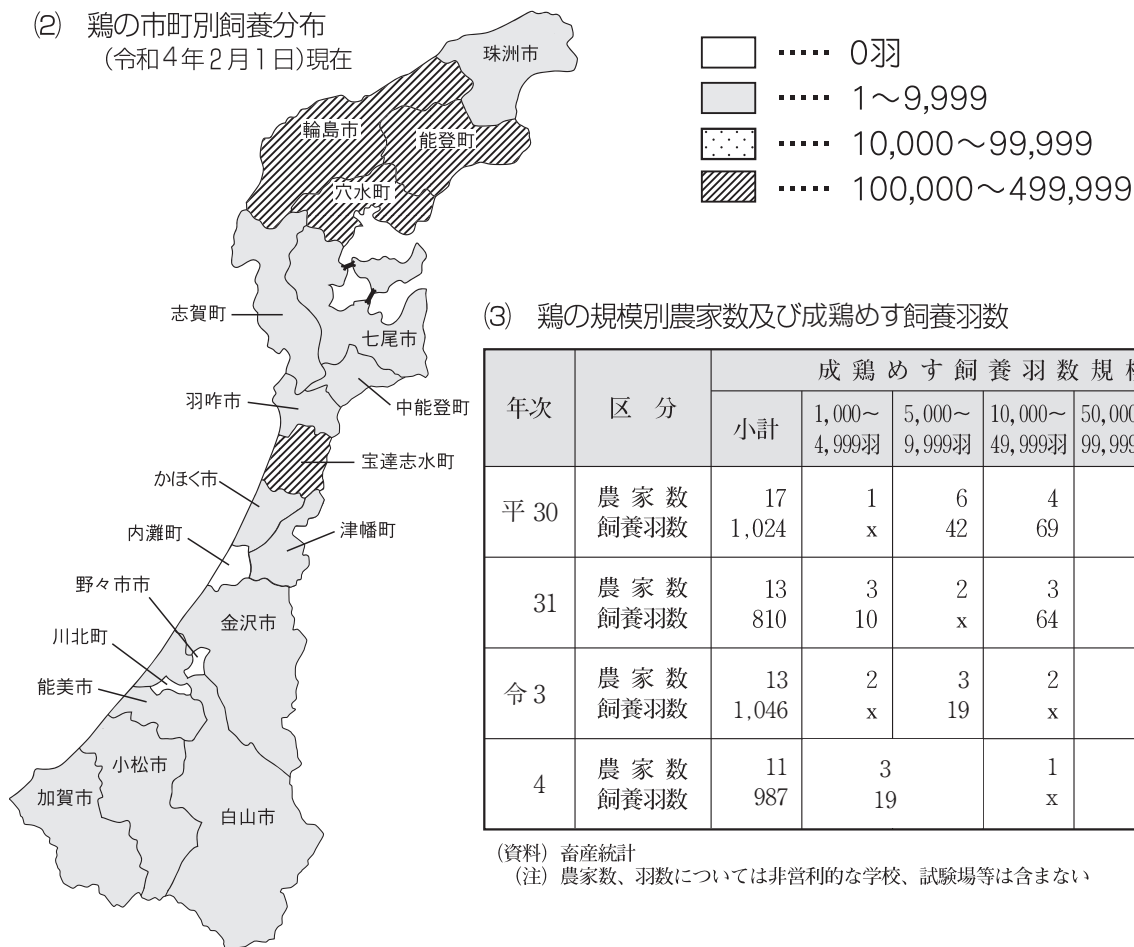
(2) 鶏の市町別飼養分布
(令和4年2月1日)現在

珠洲市
輪島市
能登町
穴水町
志賀町
七尾市
羽咋市
中能登町
宝達志水町
かほく市
津幡町
内灘町
野々市市
金沢市
川北町
能美市
小松市
加賀市
白山市

…… 0羽
…… 1～9,999
…… 10,000～99,999
…… 100,000～499,999

(3) 鶏の規模別農家数及び成鶏めす飼養羽数

| 年次 | 区分 | 成鶏めす飼養羽数規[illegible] | | | | |
|---|---|---|---|---|---|---|
| | | 小計 | 1,000～ 4,999羽 | 5,000～ 9,999羽 | 10,000～ 49,999羽 | 50,00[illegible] 99,99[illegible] |
| 平 30 | 農家数 飼養羽数 | 17 1,024 | 1 x | 6 42 | 4 69 | |
| 31 | 農家数 飼養羽数 | 13 810 | 3 10 | 2 x | 3 64 | |
| 令 3 | 農家数 飼養羽数 | 13 1,046 | 2 x | 3 19 | 2 x | |
| 4 | 農家数 飼養羽数 | 11 987 | 3 19 | | 1 x | |

(資料) 畜産統計
(注) 農家数、羽数については非営利的な学校、試験場等は含まない